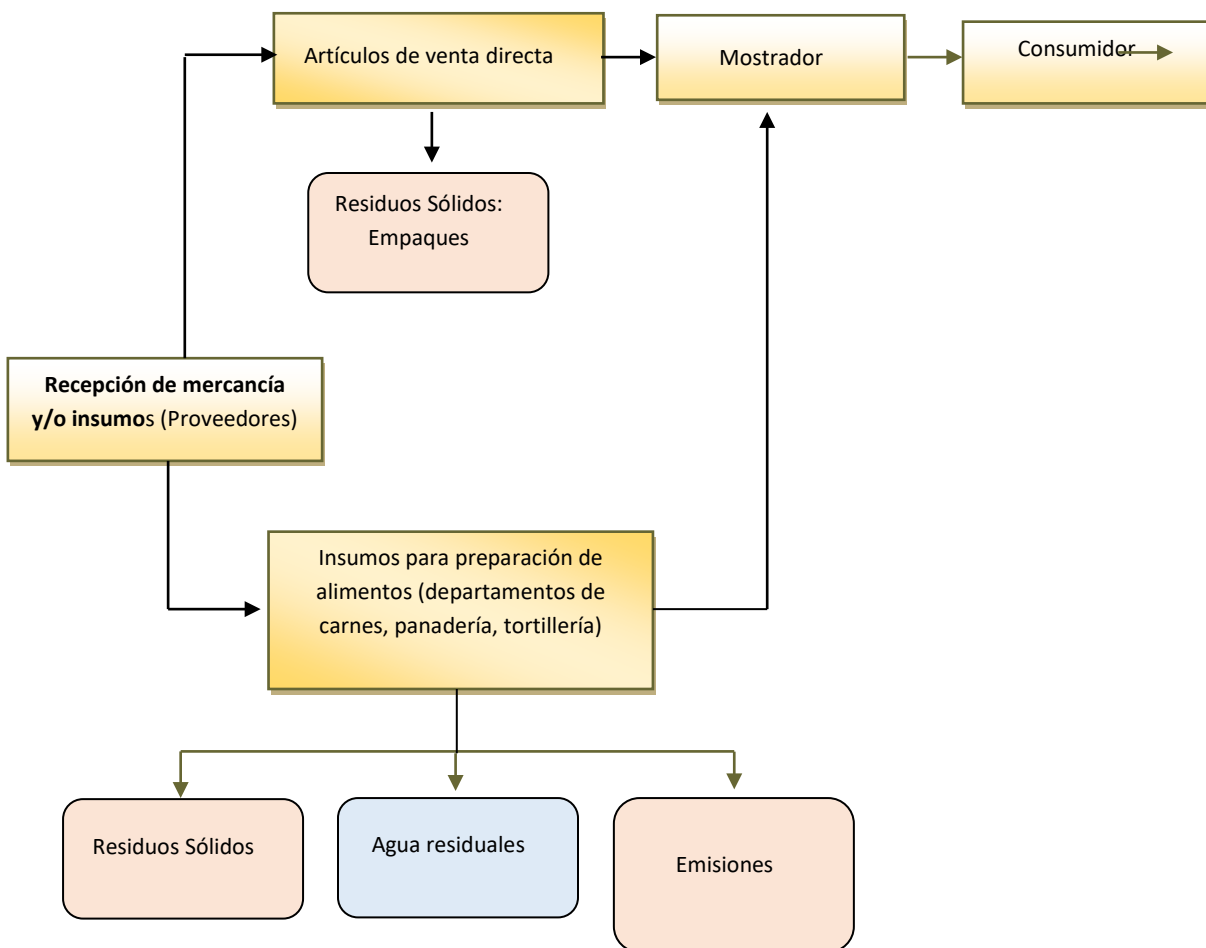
Artículos de venta directa

Mostrador

Consumidor

Residuos Sólidos: Empaques

Recepción de mercancía y/o insumos (Proveedores)

Insumos para preparación de alimentos (departamentos de carnes, panadería, tortillería)

Residuos Sólidos

Agua residuales

Emisiones